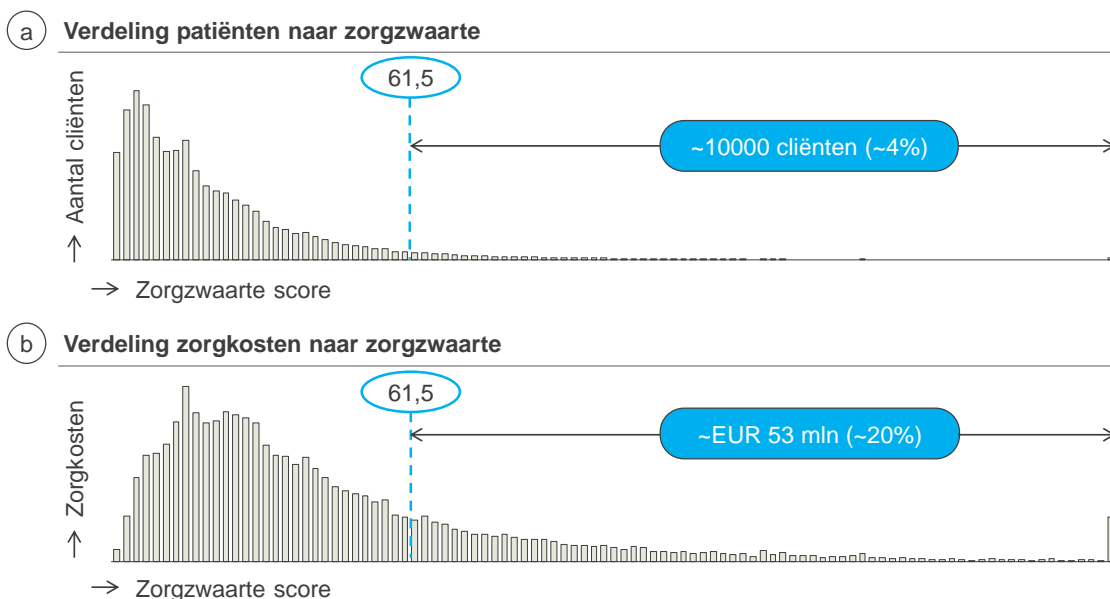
a Verdeling patiënten naar zorgzwaarte

61,5

~10000 cliënten (~4%)

→ Aantal cliënten

→ Zorgzwaarte score

b Verdeling zorgkosten naar zorgzwaarte

61,5

~EUR 53 mln (~20%)

→ Zorgkosten

→ Zorgzwaarte score